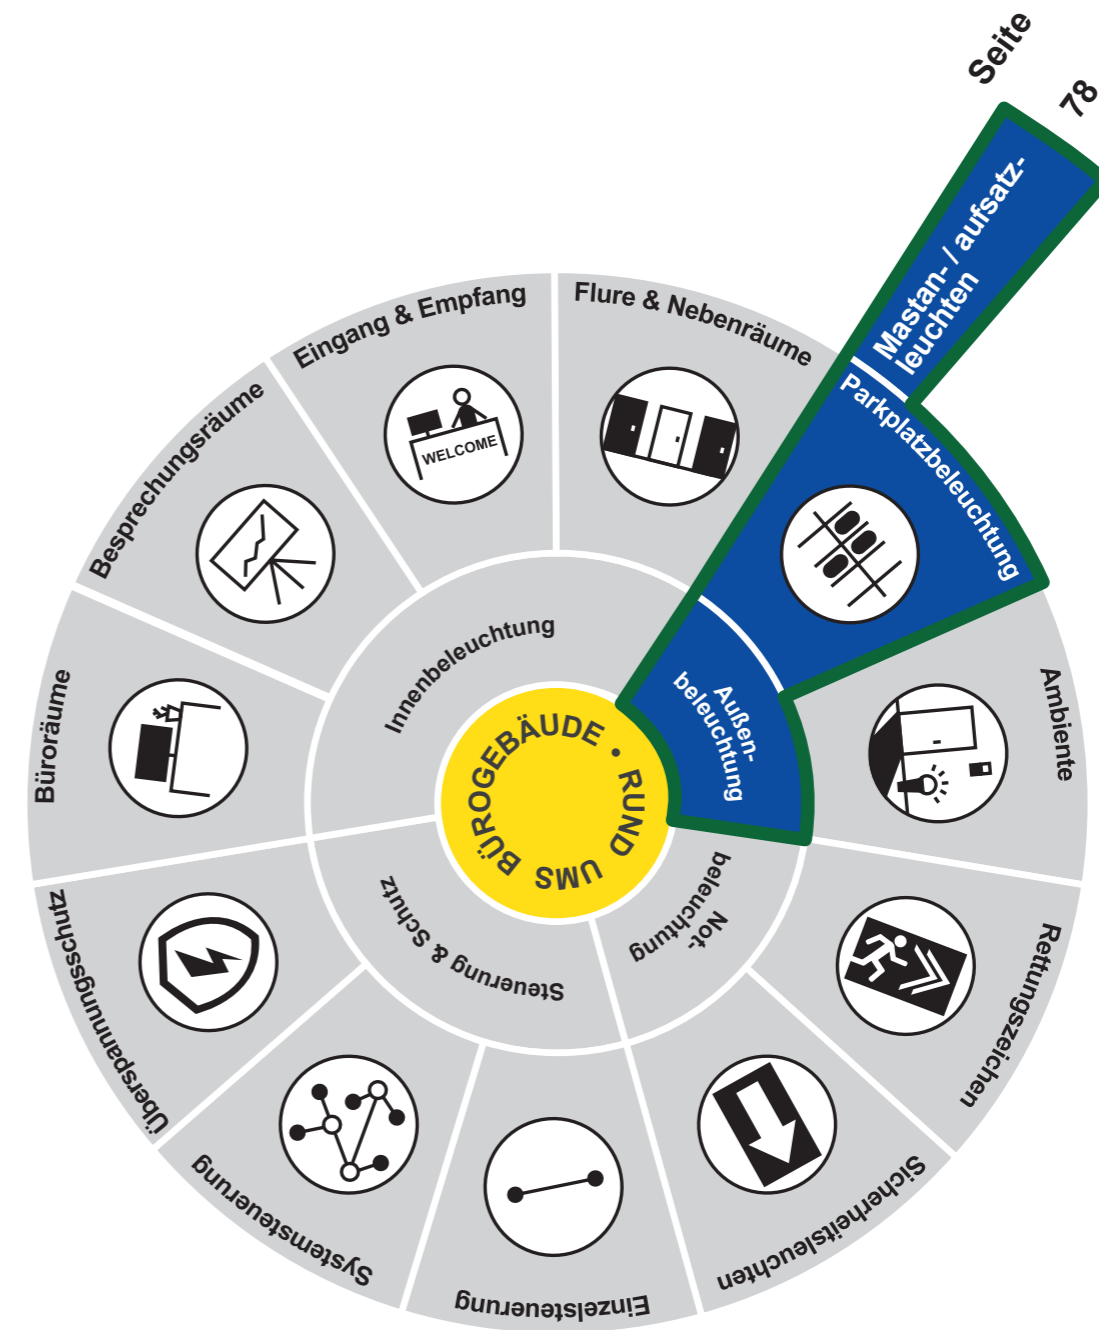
Seite
78

Mastan- / aufsatz-leuchten

Parkplatzbeleuchtung

Außen-beleuchtung

Eingang & Empfang
WELCOME

Flure & Nebenräume

Besprechungsräume

Büroräume

Innenbeleuchtung

BÜROGEBÄUDE • RUND UMS

Ambiente

Not-beleuchtung

Steuerung & Schutz

Rettungszeichen

Sicherheitsleuchten

Einzelsteuerung

Systemsteuerung

Überspannungsschutz